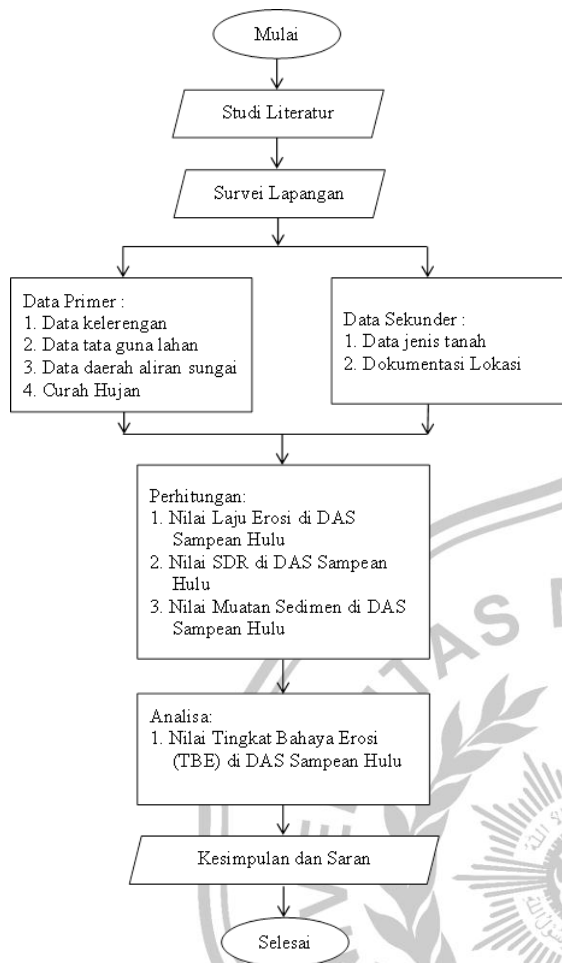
Mulai

Studi Literatur

Survei Lapangan

Data Primer :
1. Data kelerengan
2. Data tata guna lahan
3. Data daerah aliran sungai
4. Curah Hujan

Data Sekunder :
1. Data jenis tanah
2. Dokumentasi Lokasi

Perhitungan:
1. Nilai Laju Erosi di DAS Sampean Hulu
2. Nilai SDR di DAS Sampean Hulu
3. Nilai Muatan Sedimen di DAS Sampean Hulu

Analisa:
1. Nilai Tingkat Bahaya Erosi (TBE) di DAS Sampean Hulu

Kesimpulan dan Saran

Selesai